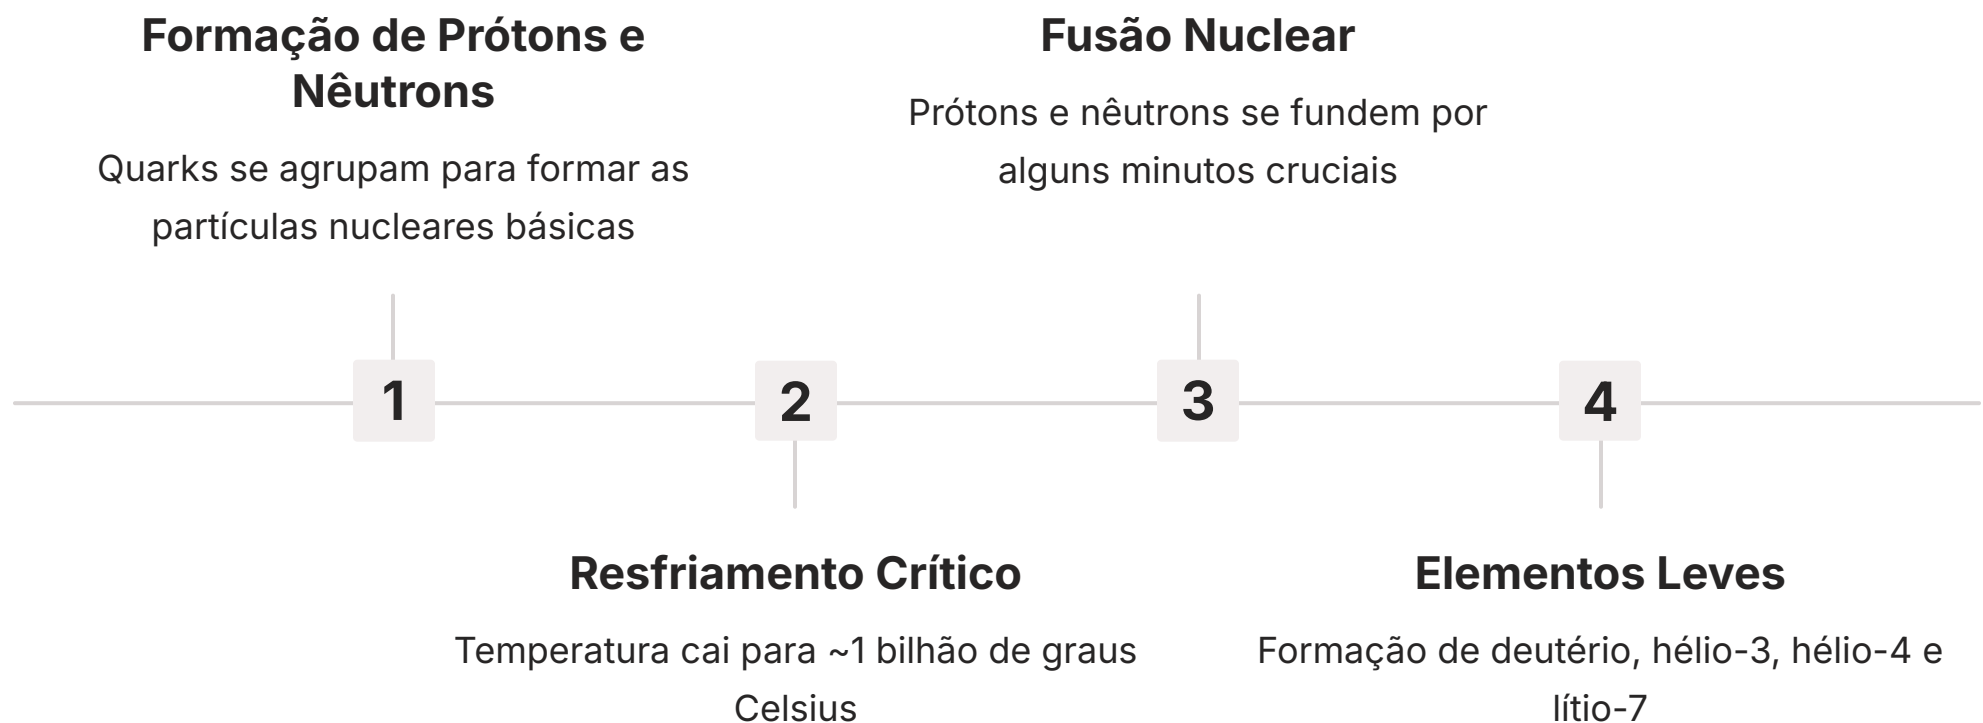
Formação de Prótons e Nêutrons

Quarks se agrupam para formar as partículas nucleares básicas

1

2

Resfriamento Crítico

Temperatura cai para ~1 bilhão de graus Celsius

Fusão Nuclear

Prótons e nêutrons se fundem por alguns minutos cruciais

3

4

Elementos Leves

Formação de deutério, hélio-3, hélio-4 e lítio-7